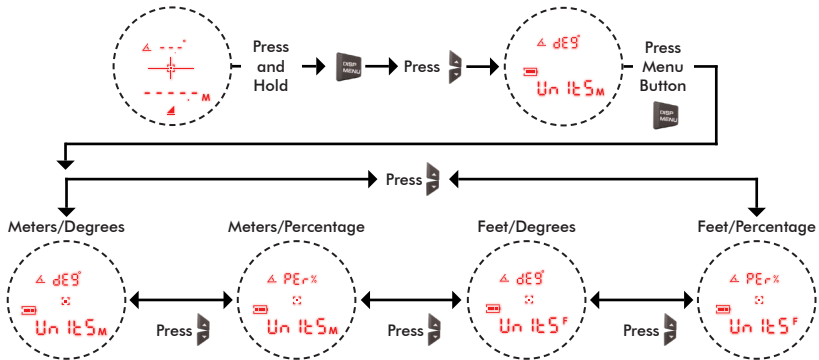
---°
---.M
Press and Hold
DISP MENU
Press
dEG°
Un ItSM
Press Menu Button
DISP MENU
Press
Meters/Degrees
dEG°
Un ItSM
Meters/Percentage
PEr%
Un ItSM
Feet/Degrees
dEG°
Un ItSF
Feet/Percentage
PEr%
Un ItSF
Press
Press
Press